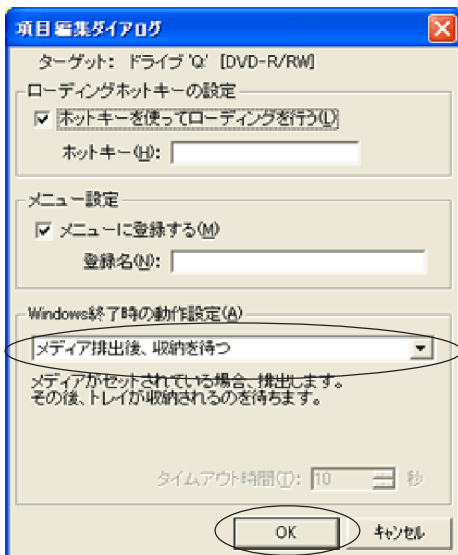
項目編集ダイアログ

ターゲット: ドライブ 'Q:' [DVD-R/RW]

ローディングホットキーの設定

ホットキーを使ってローディングを行う(L)

ホットキー(H):

メニュー設定

メニューに登録する(M)

登録名(N):

Windows終了時の動作設定(A)

メディア排出後、収納を待つ

メディアがセットされている場合、排出します。
その後、トレイが収納されるのを待ちます。

タイムアウト時間(T): 10 秒

OK

キャンセル